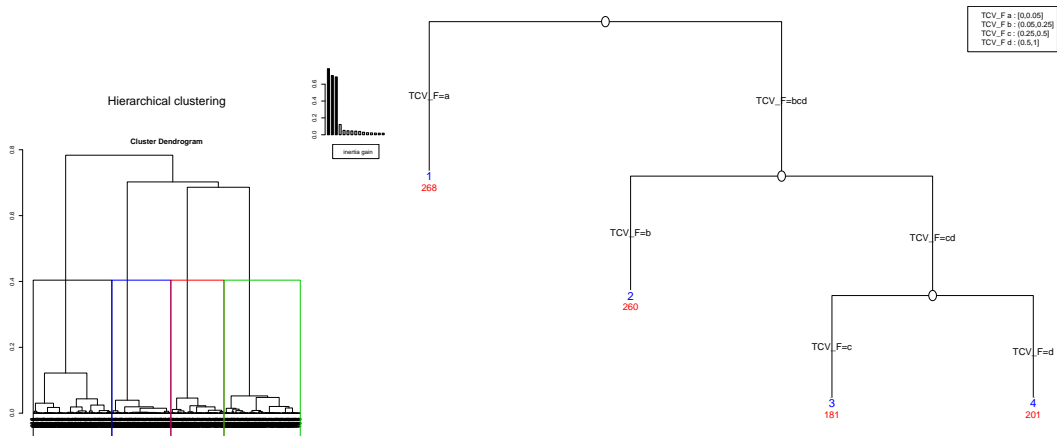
Hierarchical clustering

0.0 0.2 0.4 0.6

inertia gain

Cluster Dendrogram

0.8
0.6
0.4
0.2
0.0

TCV_F a : [0,0.05]
TCV_F b : (0.05,0.25]
TCV_F c : (0.25,0.5]
TCV_F d : (0.5,1]

TCV_F=a

TCV_F=bcd

1
268

TCV_F=b

TCV_F=cd

2
260

TCV_F=c

TCV_F=d

3
181

4
201